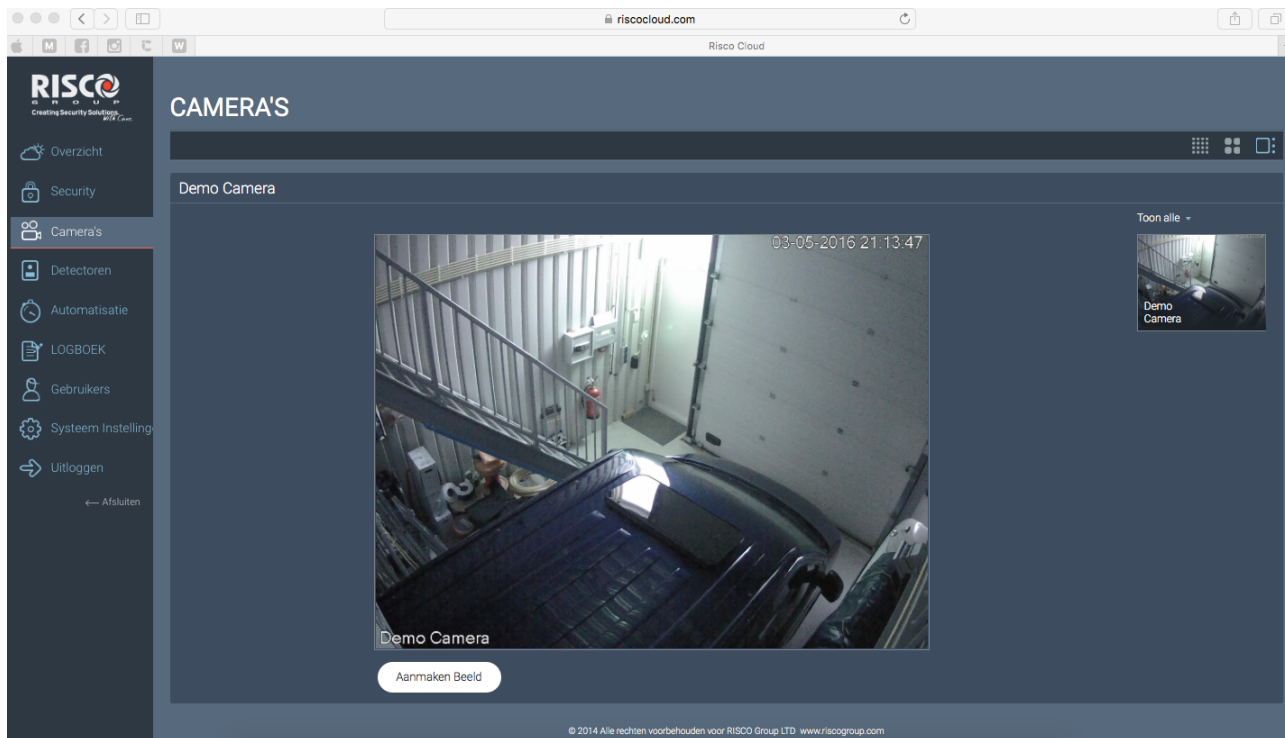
riscocloud.com

Risco Cloud

RISCO GROUP
Creating Security Solutions With Care

Overzicht
Security
Camera's
Detectoren
Automatisatie
LOGBOEK
Gebruikers
Systeem Instelling
Uitloggen
← Afsluiten

CAMERA'S

Demo Camera

Toon alle

03-05-2016 21:13:47

Demo Camera

Demo Camera

Aanmaken Beeld

© 2014 Alle rechten voorbehouden voor RISCO Group LTD www.riscogroup.com